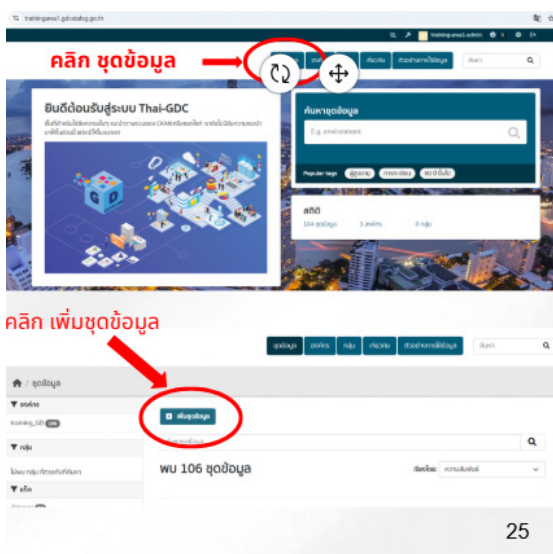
traininganea1.gdcatalog.go.th

training-anea1.admin

คลิก ชุดข้อมูล

ชุดข้อมูล องค์กร กลุ่ม เกี่ยวกับ คู่มือสำหรับการใช้ข้อมูล ค้นหา

ยินดีต้อนรับสู่ระบบ Thai-GDC

ค้นหาชุดข้อมูล

E.g. environment

Popular tags

สถิติ

104 ชุดข้อมูล 3 องค์กร 0 กลุ่ม

คลิก เพิ่มชุดข้อมูล

ชุดข้อมูล องค์กร กลุ่ม เกี่ยวกับ คู่มือสำหรับการใช้ข้อมูล ค้นหา

/ ชุดข้อมูล

องค์กร

training_GD

กลุ่ม

ไม่พบ กลุ่ม ที่ตรงกับที่ค้นหา

แท็ก

เพิ่มชุดข้อมูล

พบ 106 ชุดข้อมูล

เรียงโดย: ความเกี่ยวข้อง

25